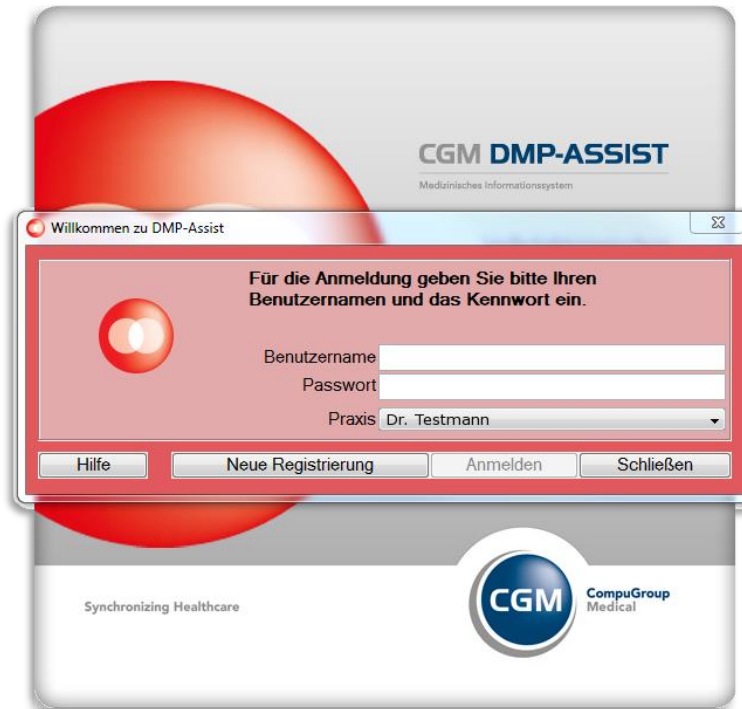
CGM DMP-ASSIST
Medizinisches Informationssystem

Willkommen zu DMP-Assist

Für die Anmeldung geben Sie bitte Ihren Benutzernamen und das Kennwort ein.

Benutzername
Passwort
Praxis Dr. Testmann

Hilfe
Neue Registrierung
Anmelden
Schließen

Synchronizing Healthcare

CGM
CompuGroup Medical